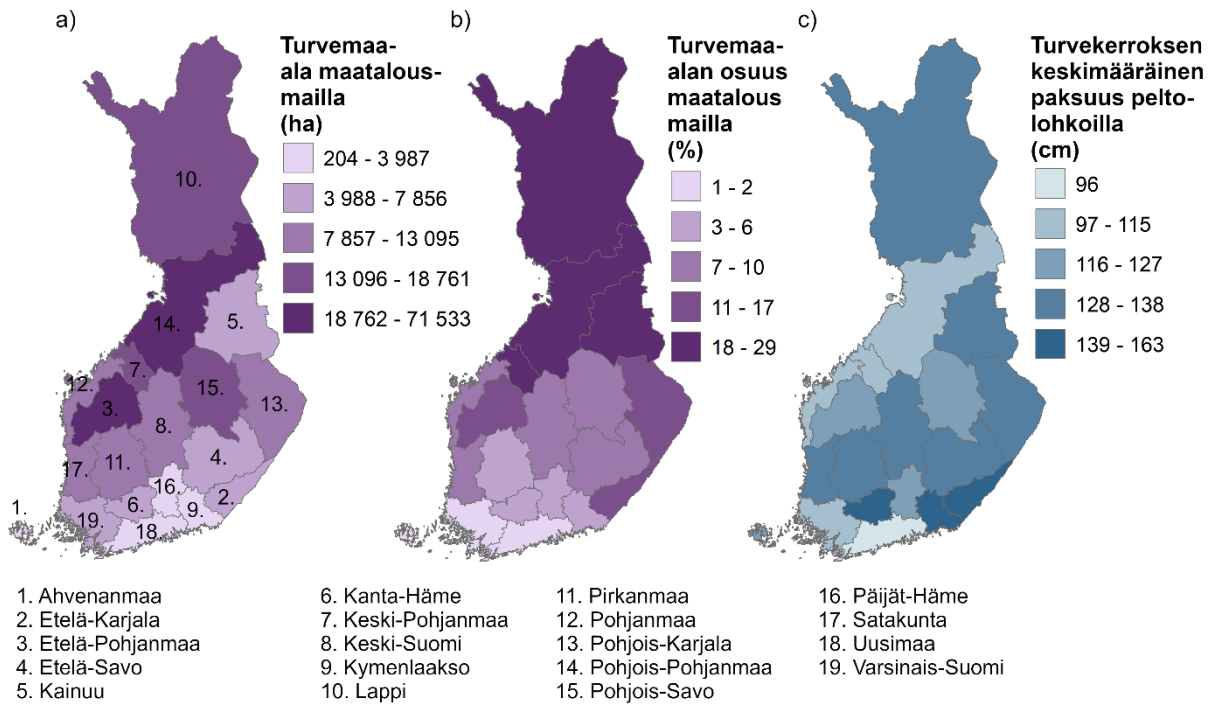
a)

Turvemaa-ala maatalousmailla (ha)

204 - 3 987
3 988 - 7 856
7 857 - 13 095
13 096 - 18 761
18 762 - 71 533

10.
14.
5.
7.
12.
15.
3.
13.
8.
17.
11.
4.
16.
1.
6.
2.
19.
9.
18.

b)

Turvemaa-alan osuus maatalousmailla (%)

1 - 2
3 - 6
7 - 10
11 - 17
18 - 29

c)

Turvekerroksen keskimääräinen paksuus peltolohkoilla (cm)

96
97 - 115
116 - 127
128 - 138
139 - 163

1. Ahvenanmaa
2. Etelä-Karjala
3. Etelä-Pohjanmaa
4. Etelä-Savo
5. Kainuu

6. Kanta-Häme
7. Keski-Pohjanmaa
8. Keski-Suomi
9. Kymenlaakso
10. Lappi

11. Pirkanmaa
12. Pohjanmaa
13. Pohjois-Karjala
14. Pohjois-Pohjanmaa
15. Pohjois-Savo

16. Päijät-Häme
17. Satakunta
18. Uusimaa
19. Varsinais-Suomi